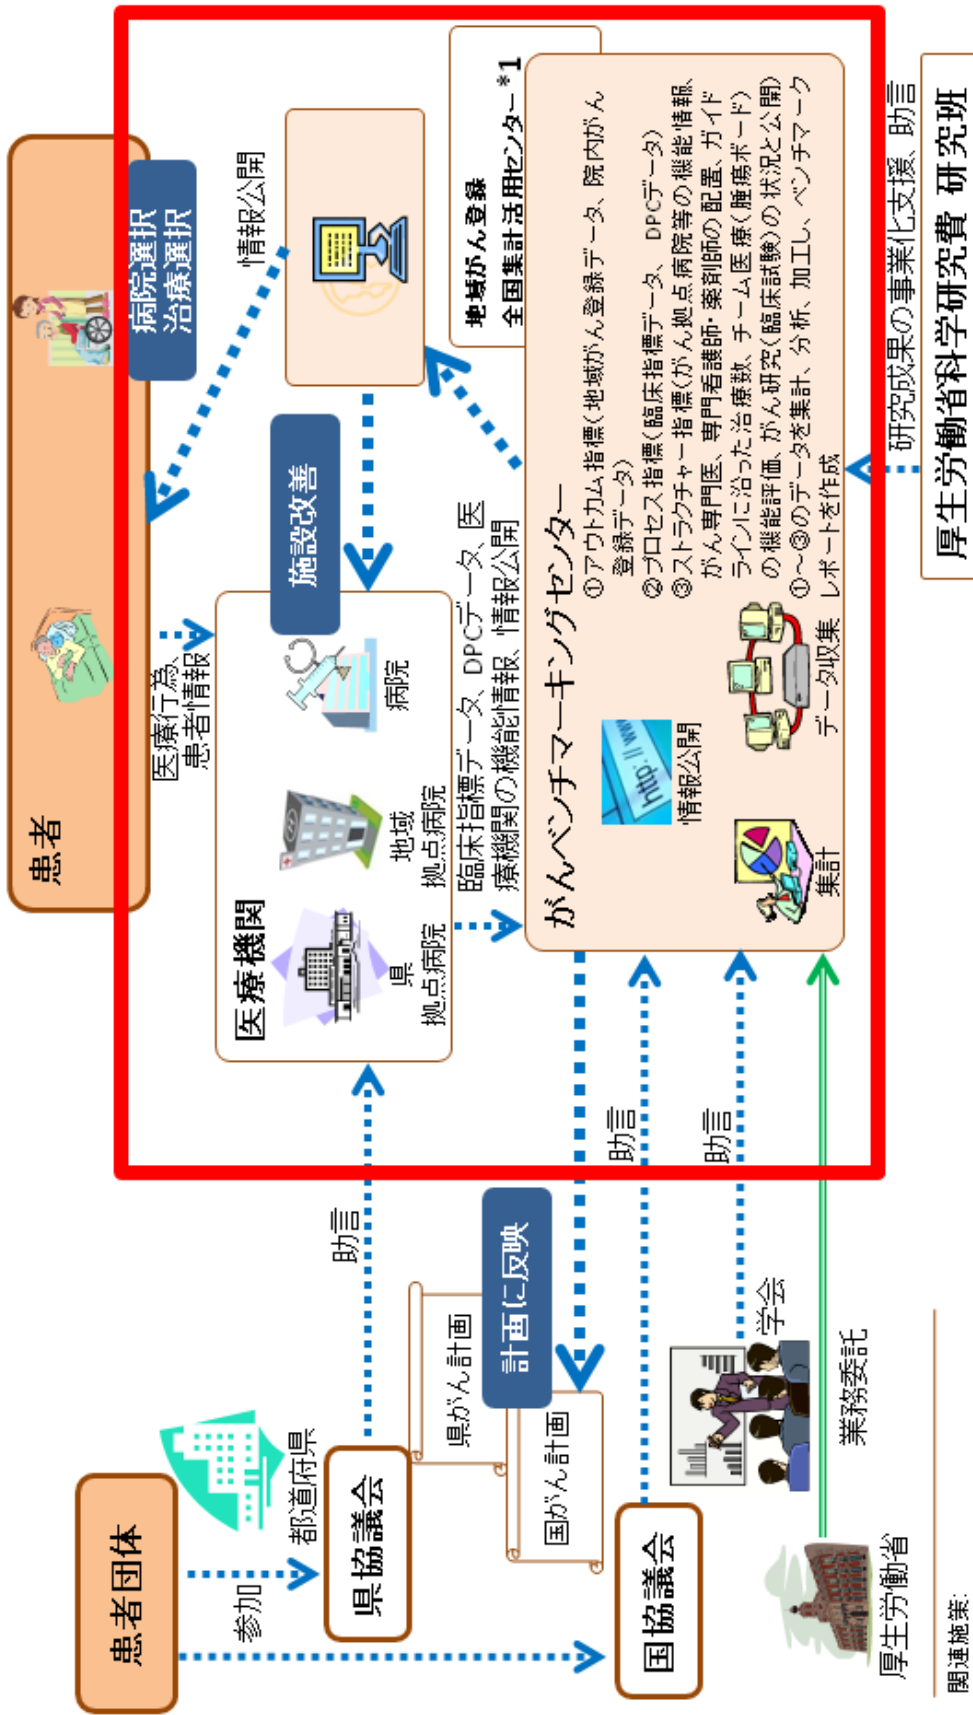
患者

病院選択
治療選択

情報公開

医療行為、患者情報

施設改善

医療機関

県拠点病院

地域拠点病院

病院

臨床指標データ、DPCデータ、医療機関の機能情報、情報公開

地域がん登録
全国集計活用センター＊1

がんベンチマーキングセンター

①アウトカム指標（地域がん登録データ、院内がん登録データ）
②プロセス指標（臨床指標データ、DPCデータ）
③ストラクチャー指標（がん拠点病院等の機能情報、がん専門医、専門看護師・薬剤師の配置、ガイドラインに沿った治療数、チーム医療（腫瘍ボード）の機能評価、がん研究（臨床試験）の状況と公開）
①～③のデータを集計、分析、加工し、ベンチマークレポートを作成

情報公開

データ収集

集計

研究成果の事業化支援、助言

厚生労働省科学研究費 研究班

患者団体

参加

都道府県

県協議会

助言

県がん計画

計画に反映

国がん計画

国協議会

助言

助言

学会

業務委託

厚生労働省

関連施策：